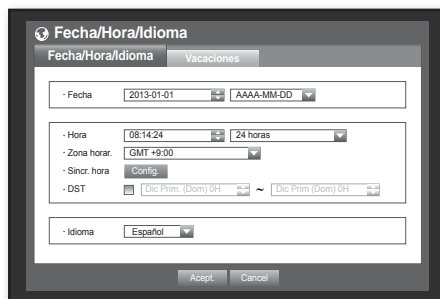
Fecha/Hora/Idioma

Fecha/Hora/Idioma
Vacaciones

· Fecha
2013-01-01
AAAA-MM-DD

· Hora
08:14:24
24 horas
· Zona horar.
GMT +9:00
· Sincr. hora
Config.
· DST
Dic Prim. (Dom) 0H
~
Dic Prim (Dom) 0H

· Idioma
Español

Acept.
Cancel